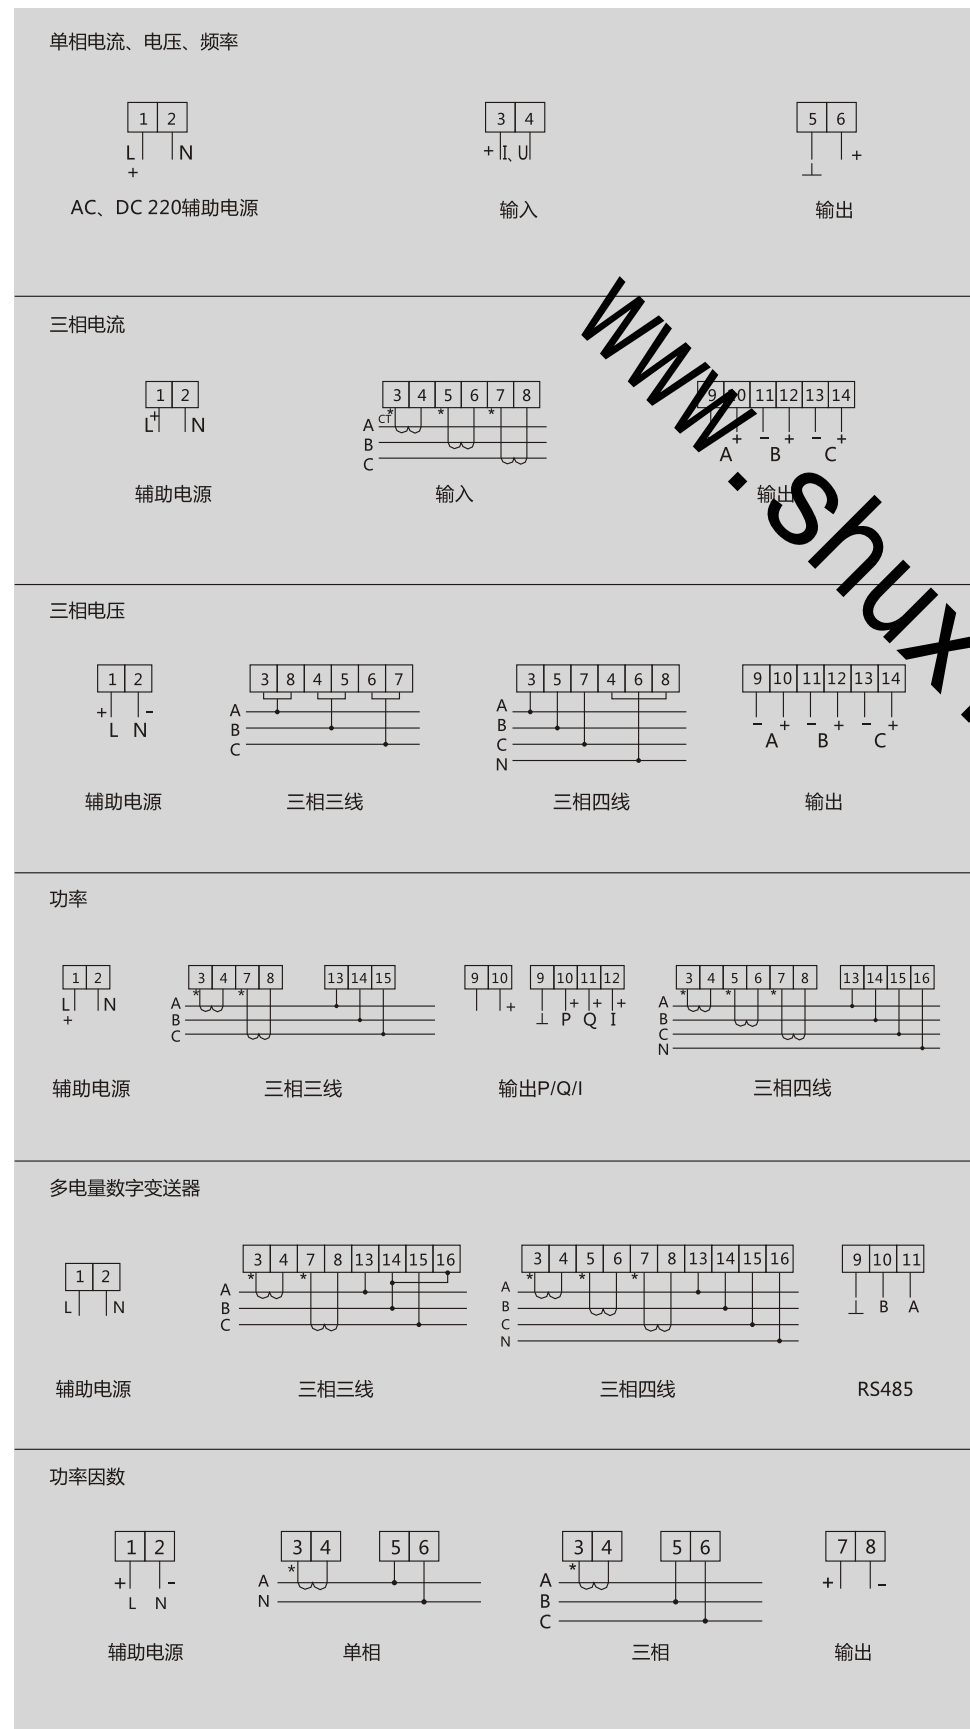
单相电流、电压、频率

1 2
L N
+
AC、DC 220辅助电源

3 4
+ I、U
输入

5 6
⊥ +
输出

三相电流

1 2
L N
+
辅助电源

3 4 5 6 7 8
A CT
B
C
输入

www.shux

9 10 11 12 13 14
- + - + - +
A B C
输出

三相电压

1 2
+ -
L N
辅助电源

3 8 4 5 6 7
A
B
C
三相三线

3 5 7 4 6 8
A
B
C
N
三相四线

9 10 11 12 13 14
- + - + - +
A B C
输出

功率

1 2
L N
+
辅助电源

3 4 7 8 13 14 15
A
B
C
三相三线

9 10
+
9 10 11 12
⊥ P Q I
输出P/Q/I

3 4 5 6 7 8 13 14 15 16
A
B
C
N
三相四线

多电量数字变送器

1 2
L N
辅助电源

3 4 7 8 13 14 15 16
A
B
C
三相三线

3 4 5 6 7 8 13 14 15 16
A
B
C
N
三相四线

9 10 11
⊥ B A
RS485

功率因数

1 2
+ -
L N
辅助电源

3 4 5 6
A
N
单相

3 4 5 6
A
B
C
三相

7 8
+ -
输出